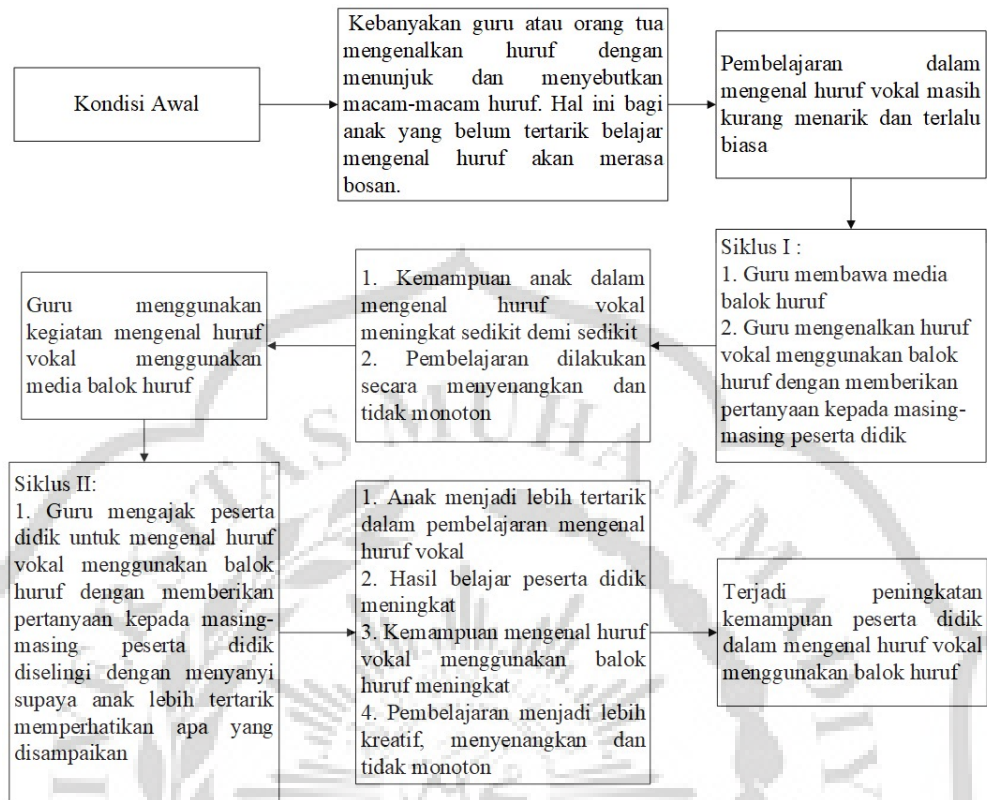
Kondisi Awal

Kebanyakan guru atau orang tua mengenalkan huruf dengan menunjuk dan menyebutkan macam-macam huruf. Hal ini bagi anak yang belum tertarik belajar mengenal huruf akan merasa bosan.

Pembelajaran dalam mengenal huruf vokal masih kurang menarik dan terlalu biasa

Siklus I :
1. Guru membawa media balok huruf
2. Guru mengenalkan huruf vokal menggunakan balok huruf dengan memberikan pertanyaan kepada masing-masing peserta didik

1. Kemampuan anak dalam mengenal huruf vokal meningkat sedikit demi sedikit
2. Pembelajaran dilakukan secara menyenangkan dan tidak monoton

Guru menggunakan kegiatan mengenal huruf vokal menggunakan media balok huruf

Siklus II:
1. Guru mengajak peserta didik untuk mengenal huruf vokal menggunakan balok huruf dengan memberikan pertanyaan kepada masing-masing peserta didik diselingi dengan menyanyi supaya anak lebih tertarik memperhatikan apa yang disampaikan

1. Anak menjadi lebih tertarik dalam pembelajaran mengenal huruf vokal
2. Hasil belajar peserta didik meningkat
3. Kemampuan mengenal huruf vokal menggunakan balok huruf meningkat
4. Pembelajaran menjadi lebih kreatif, menyenangkan dan tidak monoton

Terjadi peningkatan kemampuan peserta didik dalam mengenal huruf vokal menggunakan balok huruf